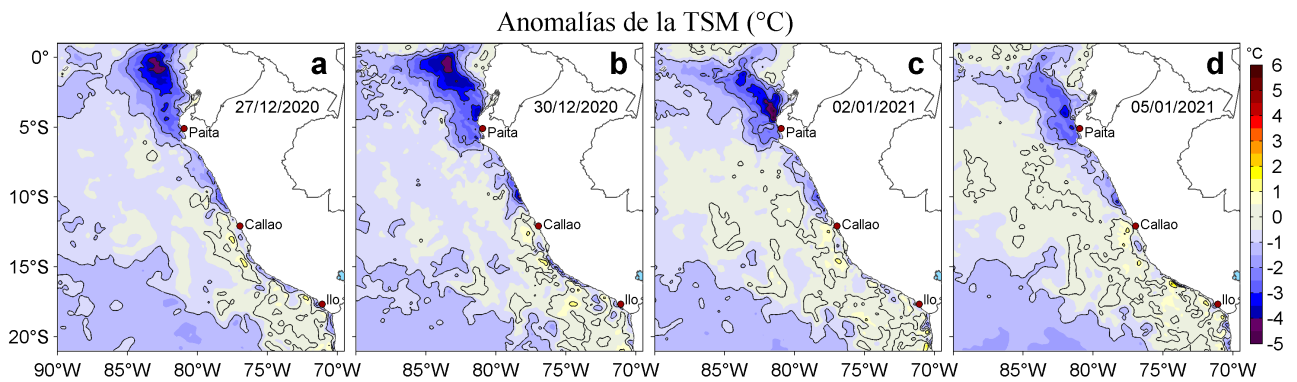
Anomalías de la TSM (°C)

0°
5°S
10°S
15°S
20°S

a
27/12/2020
Paita
Callao
Ilo

b
30/12/2020
Paita
Callao
Ilo

c
02/01/2021
Paita
Callao
Ilo

d
05/01/2021
Paita
Callao
Ilo

90°W 85°W 80°W 75°W 70°W
85°W 80°W 75°W 70°W
85°W 80°W 75°W 70°W
85°W 80°W 75°W 70°W

°C
6
5
4
3
2
1
0
-1
-2
-3
-4
-5